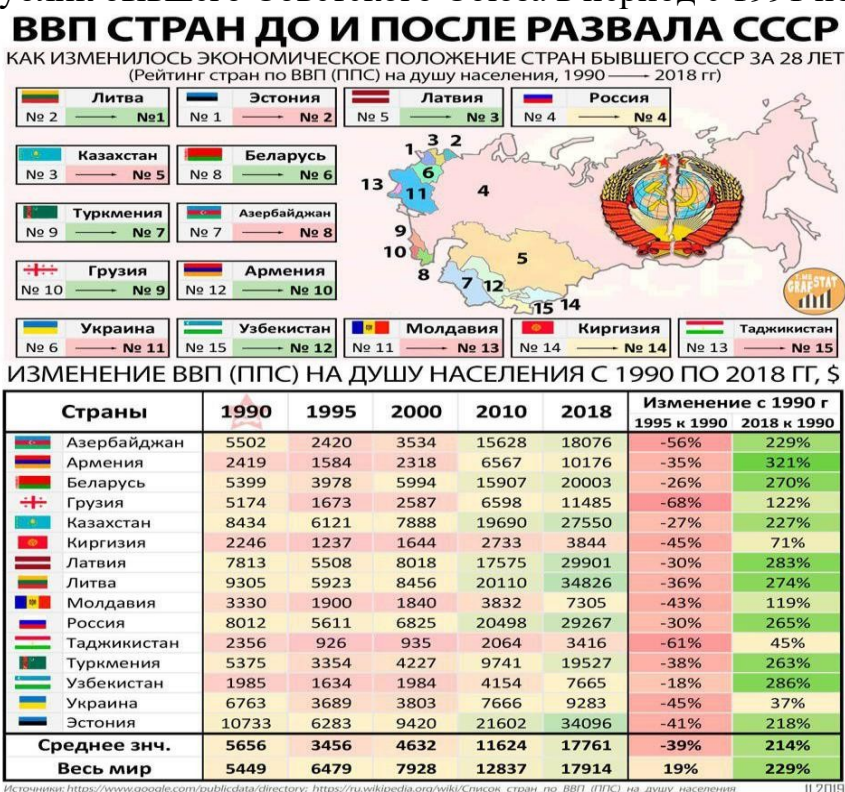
ВВП СТРАН ДО И ПОСЛЕ РАЗВАЛА СССР

КАК ИЗМЕНИЛОСЬ ЭКОНОМИЧЕСКОЕ ПОЛОЖЕНИЕ СТРАН БЫВШЕГО СССР ЗА 28 ЛЕТ
(Рейтинг стран по ВВП (ППС) на душу населения, 1990 —— 2018 гг)

Литва № 2 → № 1
Эстония № 1 → № 2
Латвия № 5 → № 3
Россия № 4 → № 4
Казахстан № 3 → № 5
Беларусь № 8 → № 6
Туркмения № 9 → № 7
Азербайджан № 7 → № 8
Грузия № 10 → № 9
Армения № 12 → № 10
Украина № 6 → № 11
Узбекистан № 15 → № 12
Молдавия № 11 → № 13
Киргизия № 14 → № 14
Таджикистан № 13 → № 15

1 2 3 4 5 6 7 8 9 10 11 12 13 14 15

GRAFSTAT

ИЗМЕНЕНИЕ ВВП (ППС) НА ДУШУ НАСЕЛЕНИЯ С 1990 ПО 2018 ГГ, $

| Страны | 1990 | 1995 | 2000 | 2010 | 2018 | Изменение с 1990 г 1995 к 1990 | 2018 к 1990 |
|---|---|---|---|---|---|---|---|
| Азербайджан | 5502 | 2420 | 3534 | 15628 | 18076 | -56% | 229% |
| Армения | 2419 | 1584 | 2318 | 6567 | 10176 | -35% | 321% |
| Беларусь | 5399 | 3978 | 5994 | 15907 | 20003 | -26% | 270% |
| Грузия | 5174 | 1673 | 2587 | 6598 | 11485 | -68% | 122% |
| Казахстан | 8434 | 6121 | 7888 | 19690 | 27550 | -27% | 227% |
| Киргизия | 2246 | 1237 | 1644 | 2733 | 3844 | -45% | 71% |
| Латвия | 7813 | 5508 | 8018 | 17575 | 29901 | -30% | 283% |
| Литва | 9305 | 5923 | 8456 | 20110 | 34826 | -36% | 274% |
| Молдавия | 3330 | 1900 | 1840 | 3832 | 7305 | -43% | 119% |
| Россия | 8012 | 5611 | 6825 | 20498 | 29267 | -30% | 265% |
| Таджикистан | 2356 | 926 | 935 | 2064 | 3416 | -61% | 45% |
| Туркмения | 5375 | 3354 | 4227 | 9741 | 19527 | -38% | 263% |
| Узбекистан | 1985 | 1634 | 1984 | 4154 | 7665 | -18% | 286% |
| Украина | 6763 | 3689 | 3803 | 7666 | 9283 | -45% | 37% |
| Эстония | 10733 | 6283 | 9420 | 21602 | 34096 | -41% | 218% |
| Среднее знч. | 5656 | 3456 | 4632 | 11624 | 17761 | -39% | 214% |
| Весь мир | 5449 | 6479 | 7928 | 12837 | 17914 | 19% | 229% |

Источники: https://www.google.com/publicdata/directory; https://ru.wikipedia.org/wiki/Список_стран_по_ВВП_(ППС)_на_душу_населения II.2019